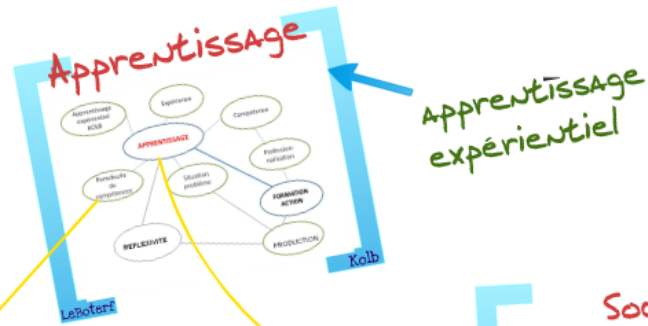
Apprentissage

Apprentissage expérientiel KOLB

Expérience

Compétence

APPRENTISSAGE

Professionnalisation

Portefeuille de compétences

Situation problème

FORMATION ACTION

REFLEXIVITE

PRODUCTION

Kolb

LeBoterf

Apprentissage expérientiel

Soc